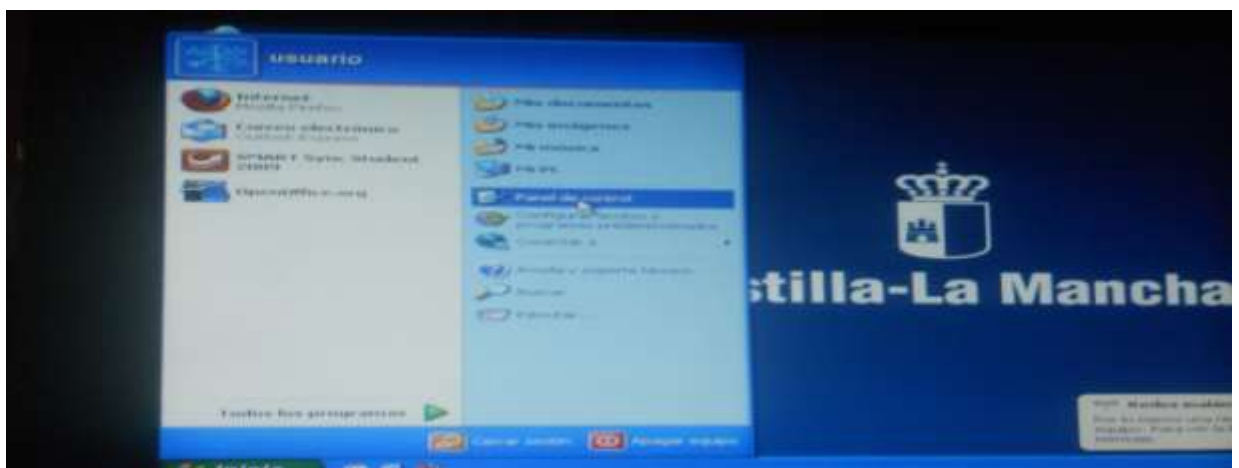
usuario

Internet
Mozilla Firefox

Correo electrónico
Outlook Express

SMART Sync Student 2009

OpenOffice.org

Todos los programas

Mis documentos

Mis imágenes

Mi música

Mi PC

Panel de control

Configurar acceso y programas predeterminados

Conectar a

Ayuda y soporte técnico

Buscar

Ejecutar...

Cerrar sesión

Apagar equipo

stilla-La Mancha

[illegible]